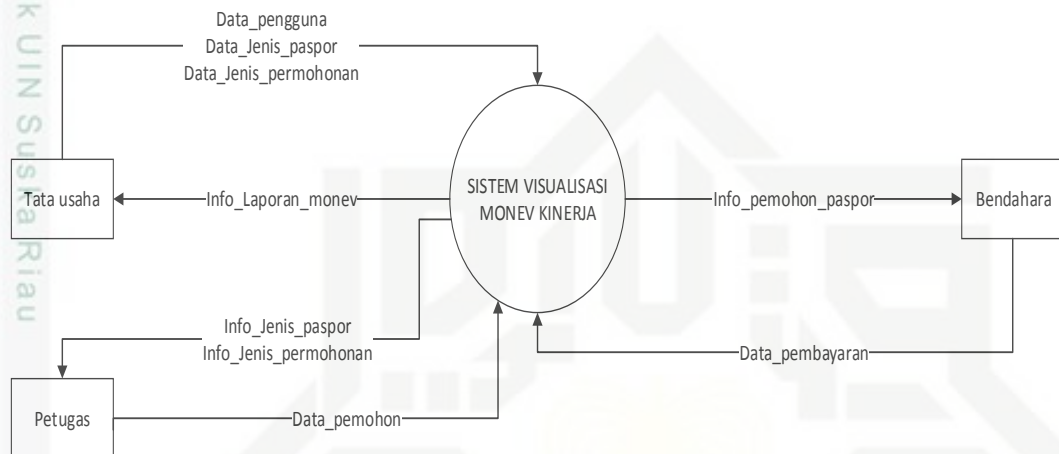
k UIN Suska Riau

Data_pengguna
Data_Jenis_paspor
Data_Jenis_permohonan

Tata usaha

Info_Laporan_monev

SISTEM VISUALISASI MONEV KINERJA

Info_pemohon_paspor

Bendahara

Info_Jenis_paspor
Info_Jenis_permohonan

Data_pembayaran

Petugas

Data_pemohon